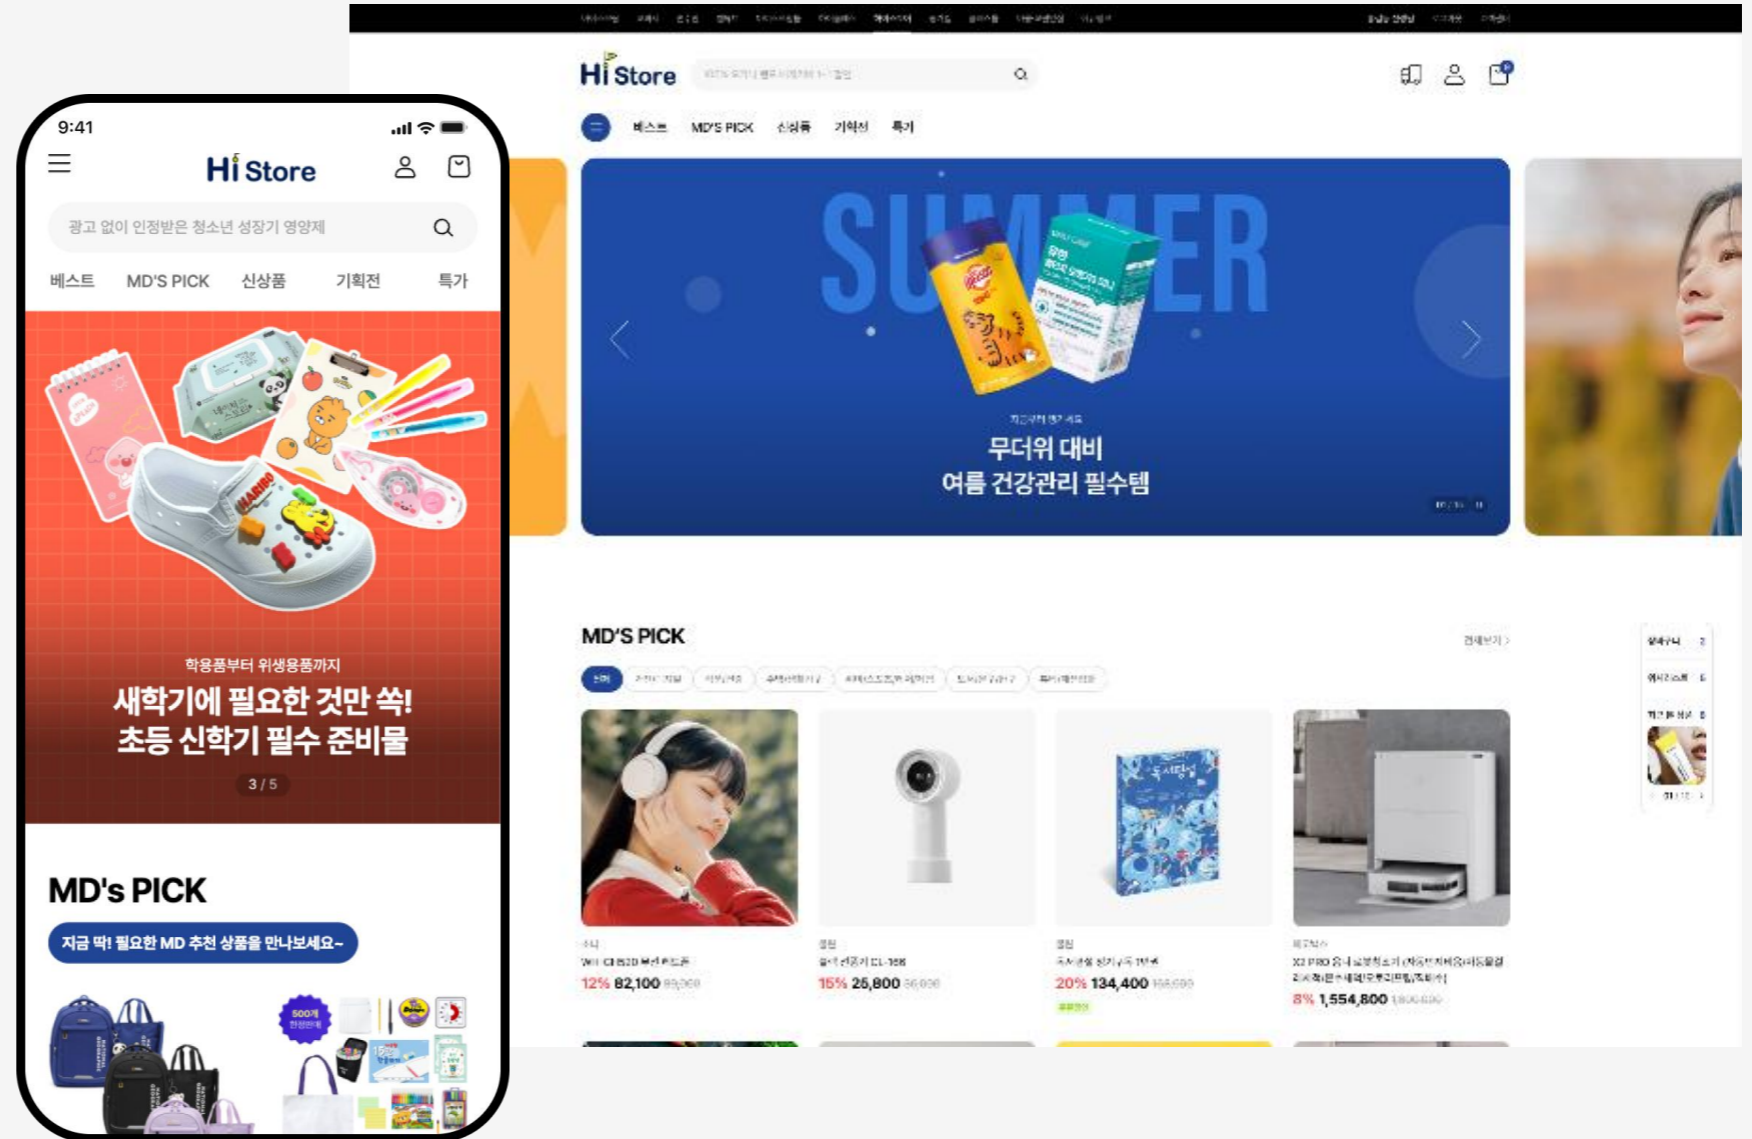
9:41

Hi Store

광고 없이 인정받은 청소년 성장기 영양제

베스트 MD'S PICK 신상품 기획전 특가

학용품부터 위생용품까지

새학기에 필요한 것만 쏙!
초등 신학기 필수 준비물

3 / 5

MD's PICK

지금 딱! 필요한 MD 추천 상품을 만나보세요~

500개

Hi Store

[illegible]

베스트 MD'S PICK 신상품 기획전 특가

SUMMER

무더위 대비
여름 건강관리 필수템

MD'S PICK

전체

12% 82,100

15% 25,800

20% 134,400

8% 1,554,800